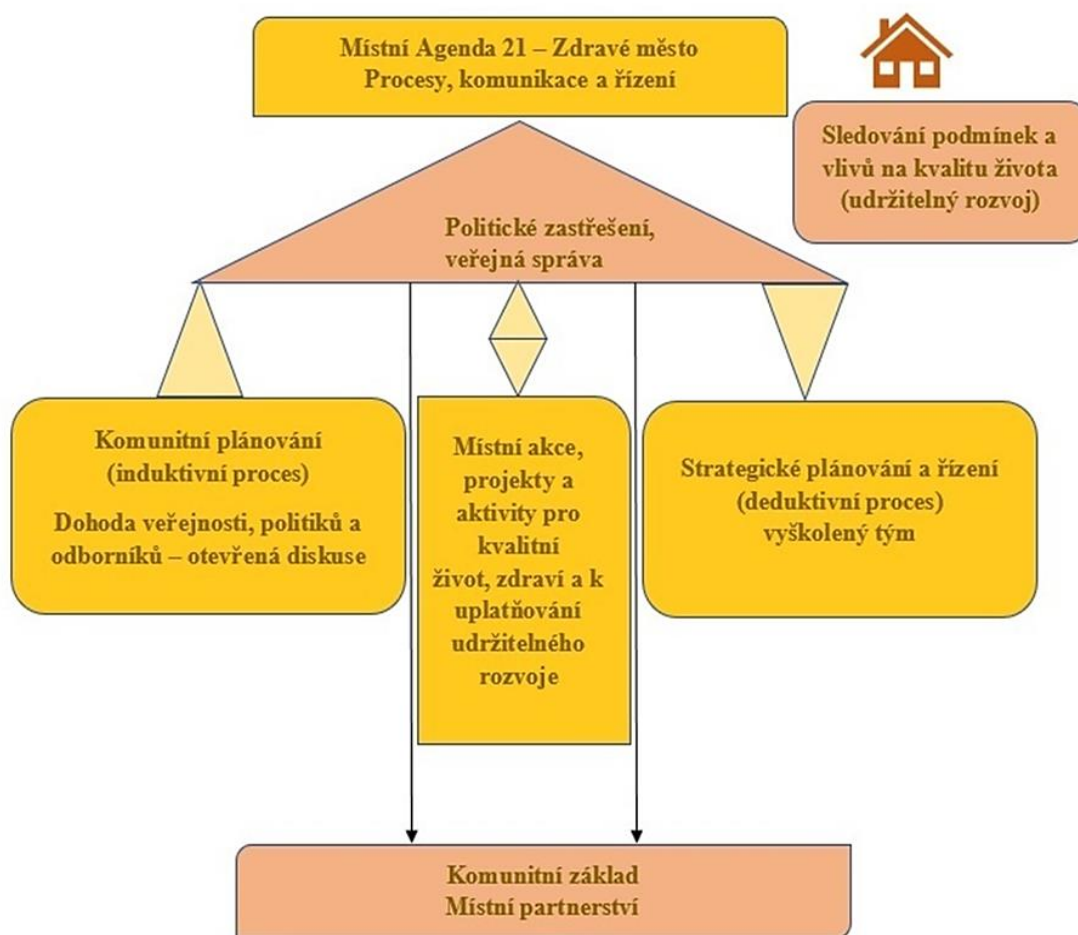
Místní Agenda 21 – Zdravé město
Procesy, komunikace a řízení

Sledování podmínek a vlivů na kvalitu života (udržitelný rozvoj)

Politické zastřešení, veřejná správa

Komunitní plánování (induktivní proces)

Dohoda veřejnosti, politiků a odborníků – otevřená diskuse

Místní akce, projekty a aktivity pro kvalitní život, zdraví a k uplatňování udržitelného rozvoje

Strategické plánování a řízení (deduktivní proces) vyškolený tým

Komunitní základ
Místní partnerství